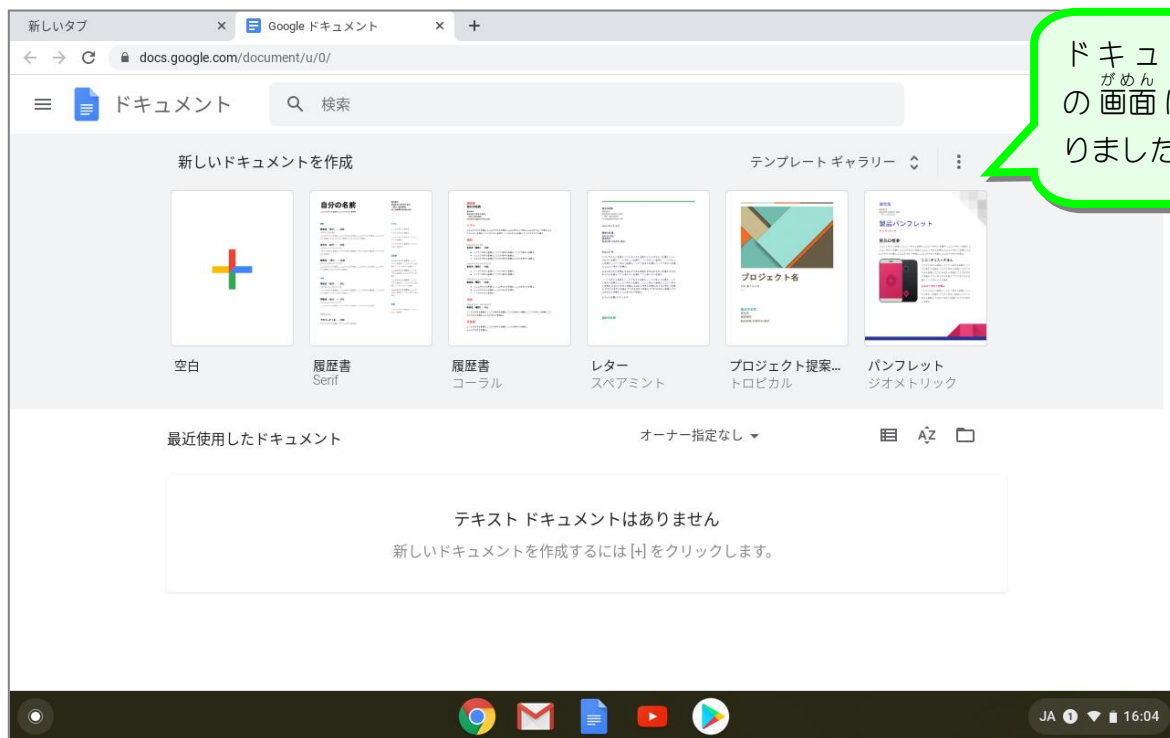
新しいタブ ×
Google ドキュメント ×
+
docs.google.com/document/u/0/

ドキュメント
検索

新しいドキュメントを作成
テンプレート ギャラリー

自分の名前
プロジェクト名
製品パンフレット

空白
履歴書
Serif
履歴書
コーラル
レター
スペアミント
プロジェクト提案...
トロピカル
パンフレット
ジオメトリック

最近使用したドキュメント
オーナー指定なし

テキスト ドキュメントはありません
新しいドキュメントを作成するには [+] をクリックします。

ドキュ
がめん
の 画面
りました

JA 1 16:04